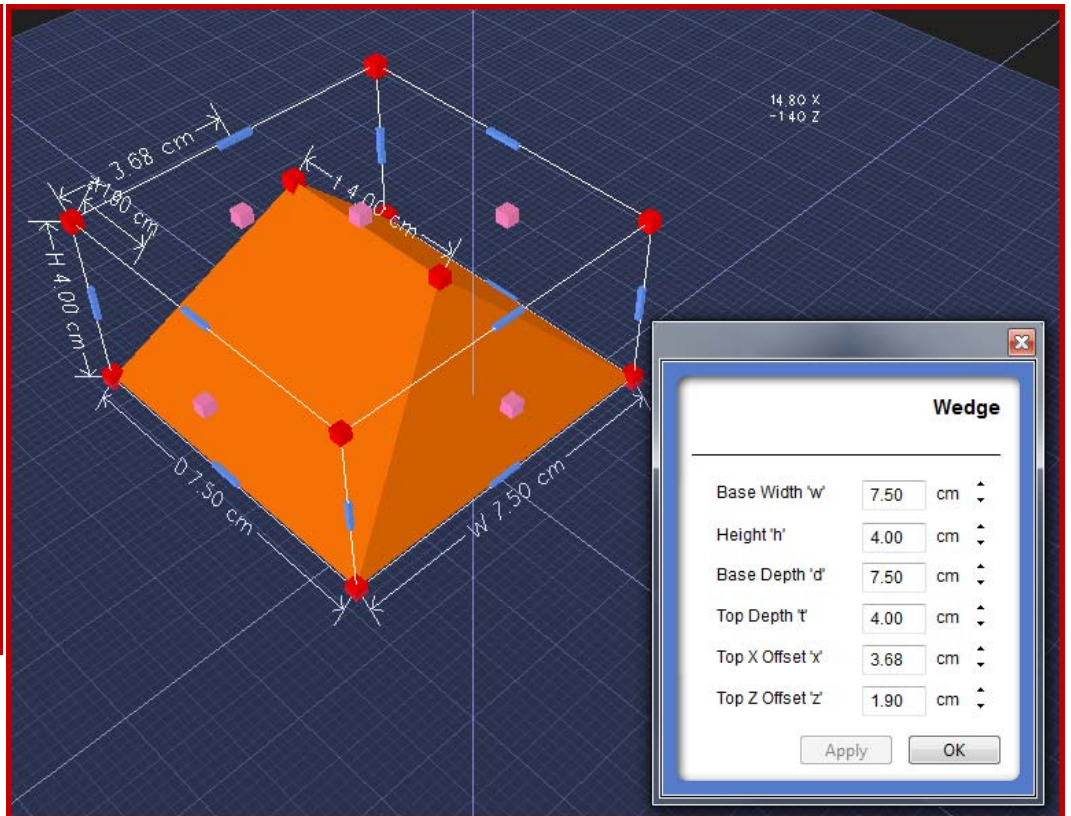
3.68 cm
1.90 cm
T 4.00 cm
H 4.00 cm
D 7.50 cm
W 7.50 cm

14.80 X
-1.40 Z

Wedge

Base Width 'w' 7.50 cm
Height 'h' 4.00 cm
Base Depth 'd' 7.50 cm
Top Depth 't' 4.00 cm
Top X Offset 'x' 3.68 cm
Top Z Offset 'z' 1.90 cm

Apply
OK